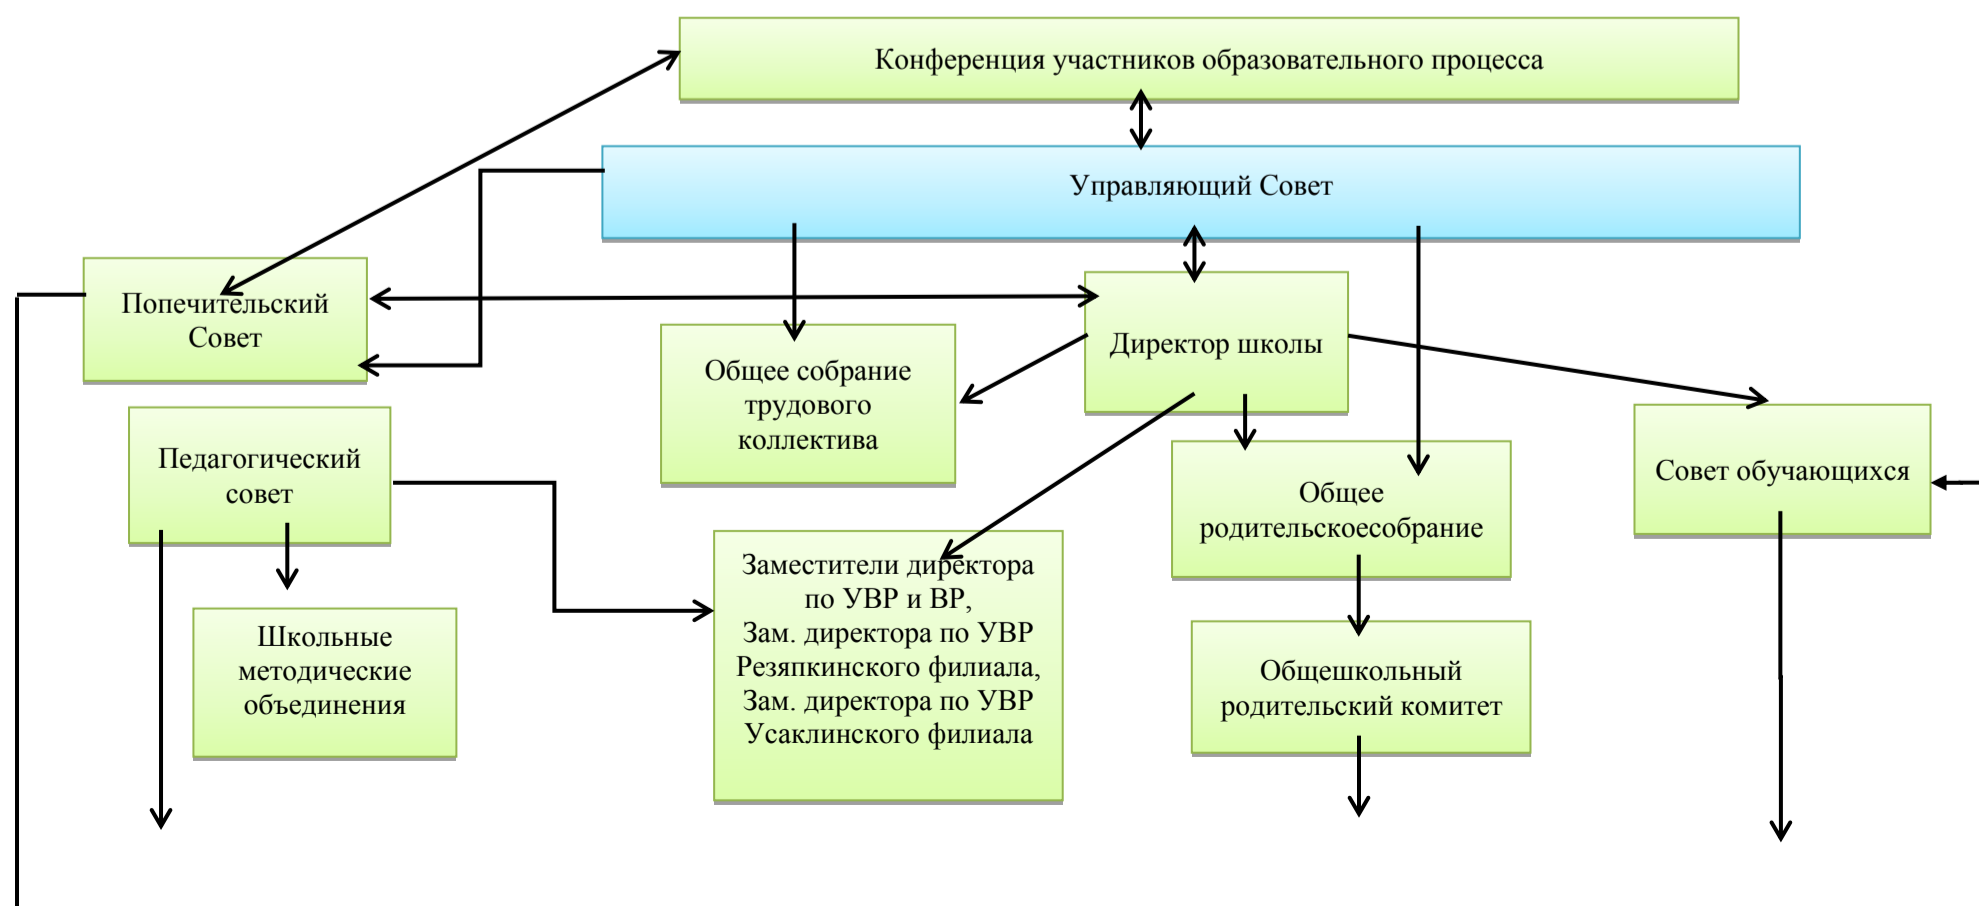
Конференция участников образовательного процесса

Управляющий Совет

Попечительский Совет

Директор школы

Общее собрание трудового коллектива

Совет обучающихся

Педагогический совет

Общее родительскоесобрание

Школьные методические объединения

Заместители директора по УВР и ВР, Зам. директора по УВР Резяпкинского филиала, Зам. директора по УВР Усаклинского филиала

Общешкольный родительский комитет